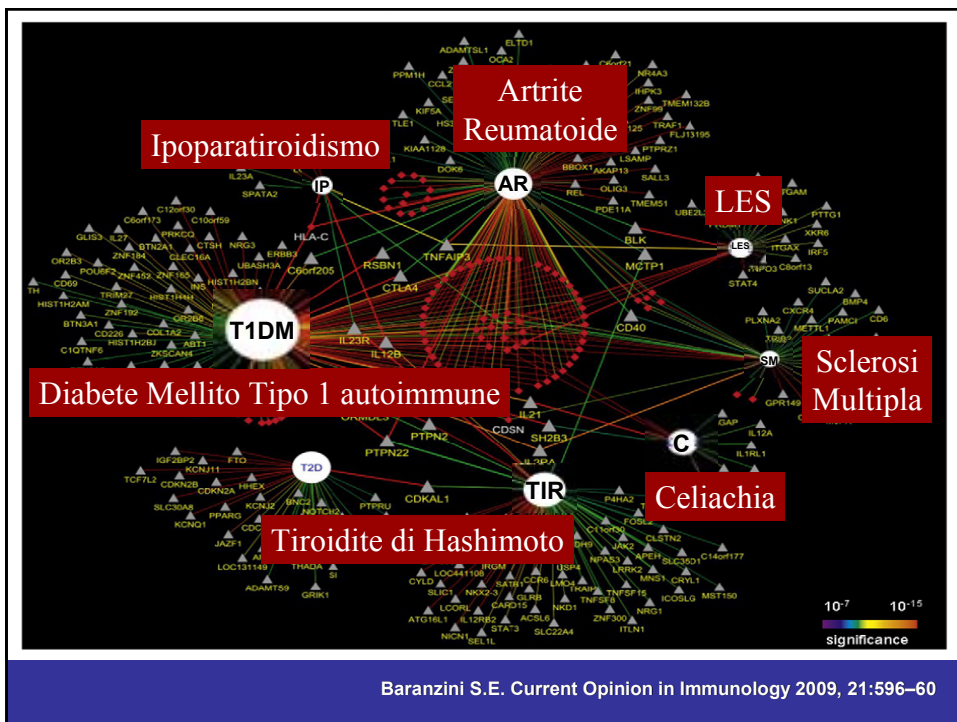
Artrite Reumatoide

Ipoparatiroidismo

LES

Sclerosi Multipla

Diabete Mellito Tipo 1 autoimmune

Celiachia

Tiroidite di Hashimoto

IP

AR

LES

SM

C

TIR

T2D

T1DM

ADAMTSL1 ELTD1 OCA2 PPM1H C6orf21 NR4A3 CCL2 IHPK3 ZNF99 TMEM132B TRAF1 FLJ13195 TLE1 KIF5A KIAA1128 PTPRZ1 LSAMP DOK6 BBOX1 AKAP13 SALL3 OLIG3 REL PDE11A TMEM51 UBE2L PTTG1 XKR6 ITGAX IRF5 C8orf13 STAT4 IL23A SPATA2 HLA-C C12orf30 C6orf173 C10orf59 GLIS3 IL27 PRKCQ BTN2A1 CTSH NRG3 ERBB3 CLEC16A UBASH3A C6orf205 OR2B3 ZNF184 ZNF452 ZNF165 POU5F2 CD69 TRIM27 HIST1H2AM INS HIST1H2BN BTN3A1 OR2B6 CD226 COL1A2 HIST1H2BJ ABT1 C1QTNF6 ZKSCAN4 RSBN1 CTLA4 TNFAIP3 BLK MCTP1 CD40 IL23R IL12B SUCLA2 BMP4 PLXNA2 CXCR4 PAMCI CD6 METTL1 GPR149 IL21 CDSN SH2B3 PTPN2 PTPN22 GAP IL12A IL1RL1 IGF2BP2 FTO TCF7L2 KCNJ11 CDKN2B CDKN2A HHEX SLC30A8 KCNJ2 PPARG KCNQ1 JAZF1 LOC131149 THADA ADAMTS9 GRIK1 NOTCH2 CDKAL1 PTPRU P4HA2 FOSL2 CLSTN2 JAK2 NPAS3 APEH SLC35D1 C14orf177 LRRK2 MNS1 CRYL1 TNFSF15 ICOSLG MST150 NRG1 ITLN1 ZNF300 SLC22A4 NKD1 ACSL6 LOC441108 CYLD SLIC1 NKX2-3 SATB1 CCR6 LMO4 LCORL CARD15 GLRB ATG16L1 IL12RB2 STAT3 NICN1 SEL1L TNFSF8 USP4 IRGM

$10^{-7}$ $10^{-15}$

significance

Baranzini S.E. Current Opinion in Immunology 2009, 21:596–60